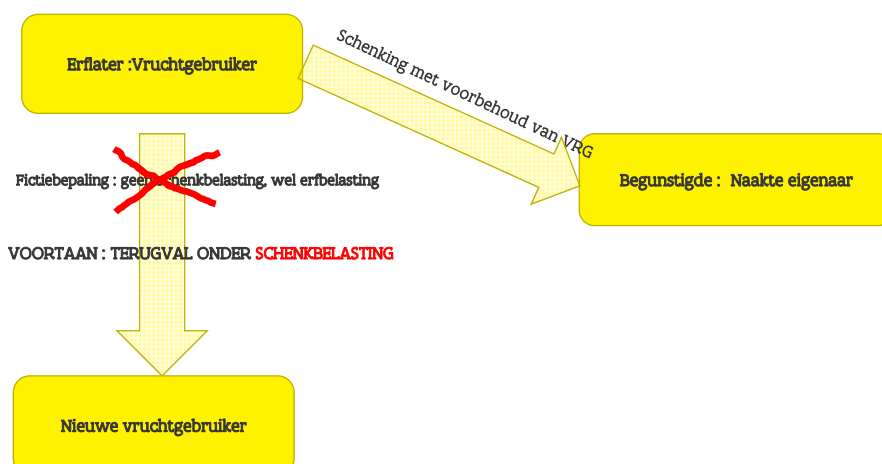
Erflater :Vruchtgebruiker

Schenking met voorbehoud van VRG

Begunstigde : Naakte eigenaar

Fictiebepaling : geen schenkbelasting, wel erfbelasting

VOORTAAN : TERUGVAL ONDER SCHENKBELASTING

Nieuwe vruchtgebruiker